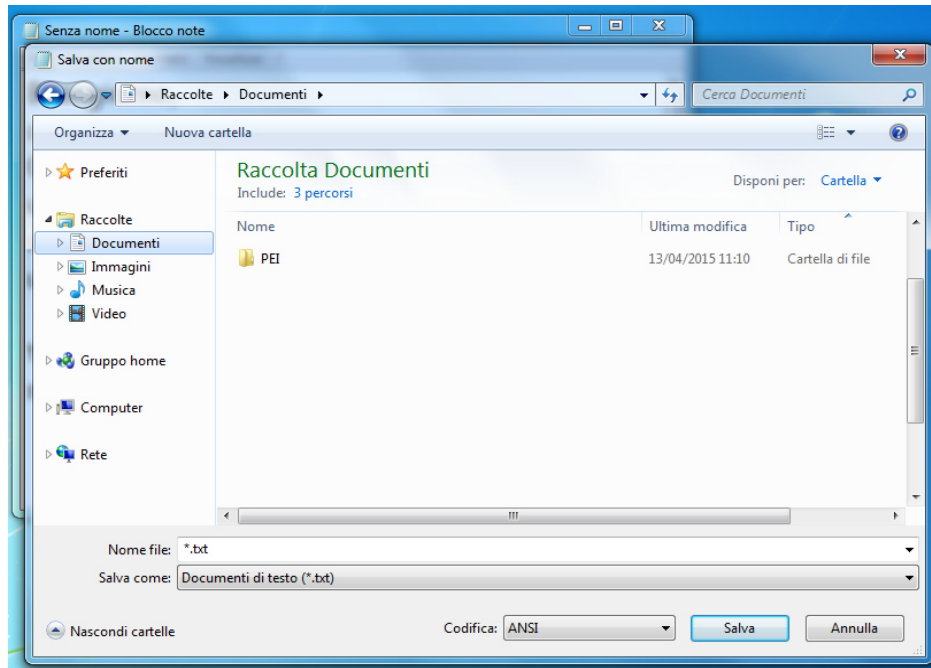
Senza nome - Blocco note

Salva con nome

Raccolte ▸ Documenti ▸

Cerca Documenti

Organizza ▾ Nuova cartella

Preferiti

Raccolte
Documenti
Immagini
Musica
Video

Gruppo home

Computer

Rete

Raccolta Documenti
Include: 3 percorsi

Disponi per: Cartella ▾

| Nome | Ultima modifica | Tipo |
|---|---|---|
| PEI | 13/04/2015 11:10 | Cartella di file |

Nome file: *.txt

Salva come: Documenti di testo (*.txt)

Nascondi cartelle

Codifica: ANSI

Salva

Annulla